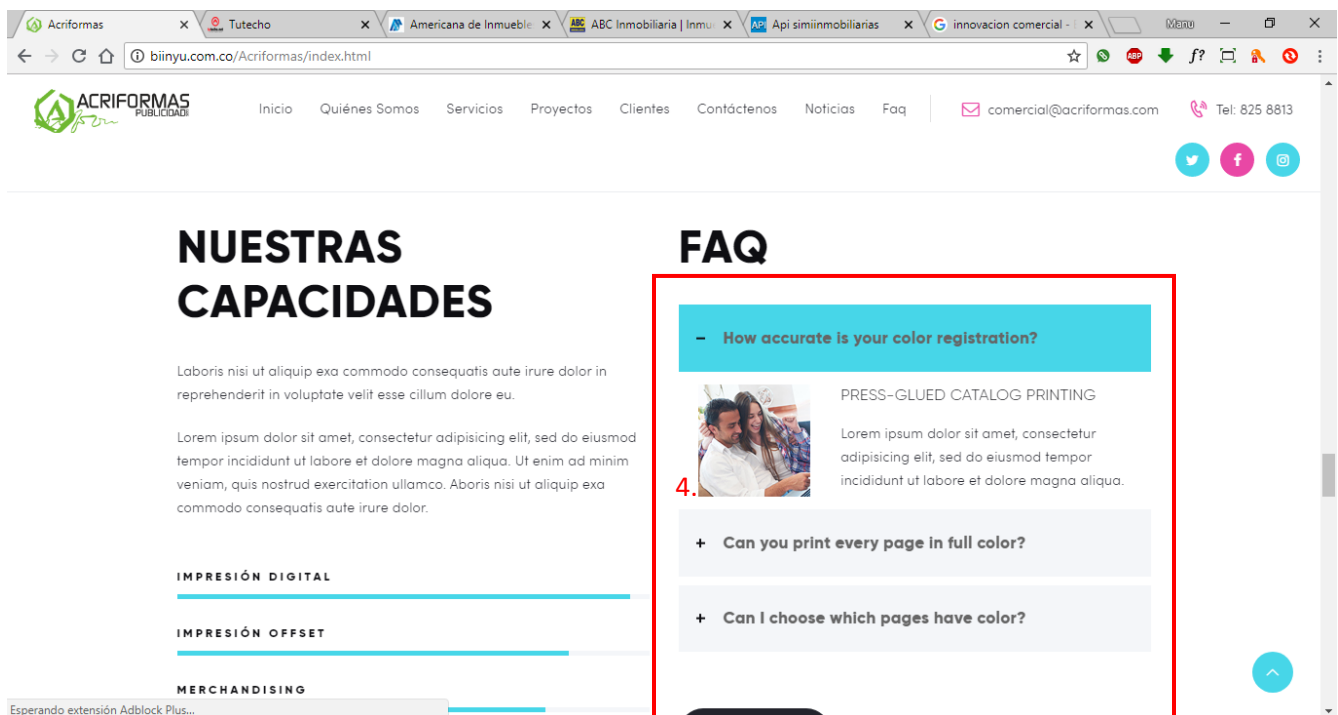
Acriformas ×
Tutecho ×
Americana de Inmueble ×
ABC Inmobiliaria | Inmu ×
Api simiinmobiliarias ×
innovacion comercial - ×
Manu

biinyu.com.co/Acriformas/index.html

ACRIFORMAS PUBLICIDAD

Inicio Quiénes Somos Servicios Proyectos Clientes Contáctenos Noticias Faq

comercial@acriformas.com

Tel: 825 8813

NUESTRAS CAPACIDADES

Laboris nisi ut aliquip exa commodo consequatis aute irure dolor in reprehenderit in voluptate velit esse cillum dolore eu.

Lorem ipsum dolor sit amet, consectetur adipisicing elit, sed do eiusmod tempor incididunt ut labore et dolore magna aliqua. Ut enim ad minim veniam, quis nostrud exercitation ullamco. Aboris nisi ut aliquip exa commodo consequatis aute irure dolor.

IMPRESIÓN DIGITAL

IMPRESIÓN OFFSET

MERCHANDISING

FAQ

– How accurate is your color registration?

PRESS-GLUED CATALOG PRINTING

Lorem ipsum dolor sit amet, consectetur adipisicing elit, sed do eiusmod tempor incididunt ut labore et dolore magna aliqua.

4.

+ Can you print every page in full color?

+ Can I choose which pages have color?

Esperando extensión Adblock Plus...